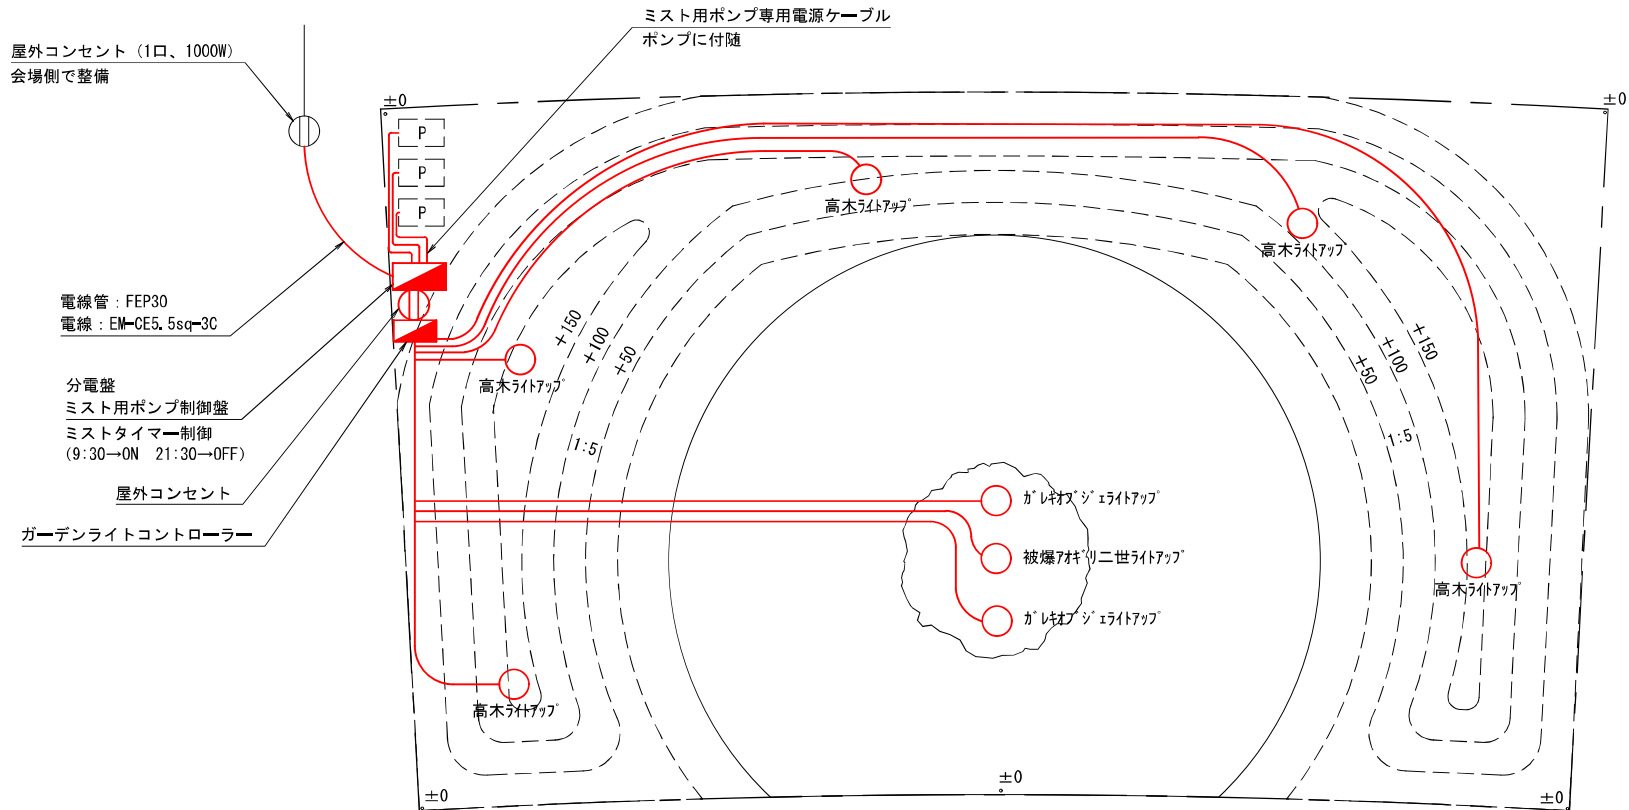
ミスト用ポンプ専用電源ケーブル
ポンプに付随

屋外コンセント（1口、1000W）
会場側で整備

±0

±0

P
P
P

高木ﾗｲﾄｱｯﾌﾟ

高木ﾗｲﾄｱｯﾌﾟ

電線管：FEP30
電線：EM-CE5.5sq-3C

+150
+100
+50

+150
+100
+50

高木ﾗｲﾄｱｯﾌﾟ

分電盤
ミスト用ポンプ制御盤
ミストタイマー制御
（9:30→ON　21:30→OFF）

1:5

1:5

屋外コンセント

ｶﾞﾚｷｵﾌﾞｼﾞｪﾗｲﾄｱｯﾌﾟ

ガーデンライトコントローラー

被爆ｱｵｷﾞﾘ二世ﾗｲﾄｱｯﾌﾟ

高木ﾗｲﾄｱｯﾌﾟ

ｶﾞﾚｷｵﾌﾞｼﾞｪﾗｲﾄｱｯﾌﾟ

高木ﾗｲﾄｱｯﾌﾟ

±0

±0

±0